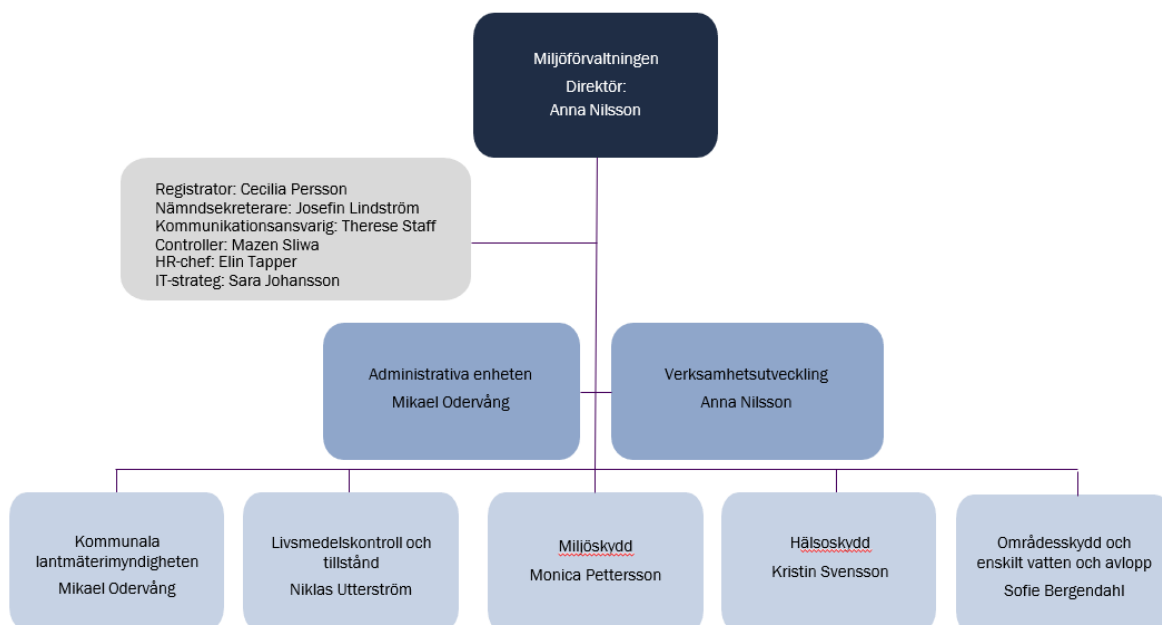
Miljöförvaltningen
Direktör:
Anna Nilsson

Registrator: Cecilia Persson
Nämndsekreterare: Josefin Lindström
Kommunikationsansvarig: Therese Staff
Controller: Mazen Sliwa
HR-chef: Elin Tapper
IT-strateg: Sara Johansson

Administrativa enheten
Mikael Odervång

Verksamhetsutveckling
Anna Nilsson

Kommunala lantmäterimyndigheten
Mikael Odervång

Livsmedelskontroll och tillstånd
Niklas Utterström

Miljöskydd
Monica Pettersson

Hälsoskydd
Kristin Svensson

Områdesskydd och enskilt vatten och avlopp
Sofie Bergendahl